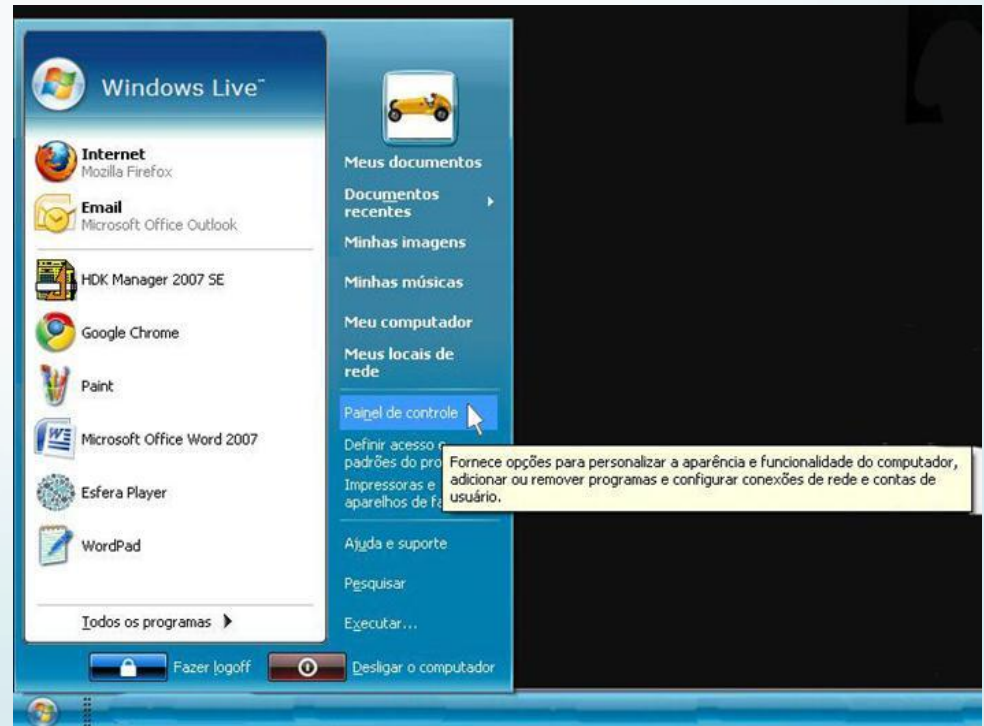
Windows Live

Internet
Mozilla Firefox

Email
Microsoft Office Outlook

HDK Manager 2007 SE

Google Chrome

Paint

Microsoft Office Word 2007

Esfera Player

WordPad

Todos os programas

Meus documentos

Documentos recentes

Minhas imagens

Minhas músicas

Meu computador

Meus locais de rede

Painel de controle

Definir acesso e padrões do pro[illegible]

Impressoras e aparelhos de f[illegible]

Fornece opções para personalizar a aparência e funcionalidade do computador, adicionar ou remover programas e configurar conexões de rede e contas de usuário.

Ajuda e suporte

Pesquisar

Executar...

Fazer logoff

Desligar o computador